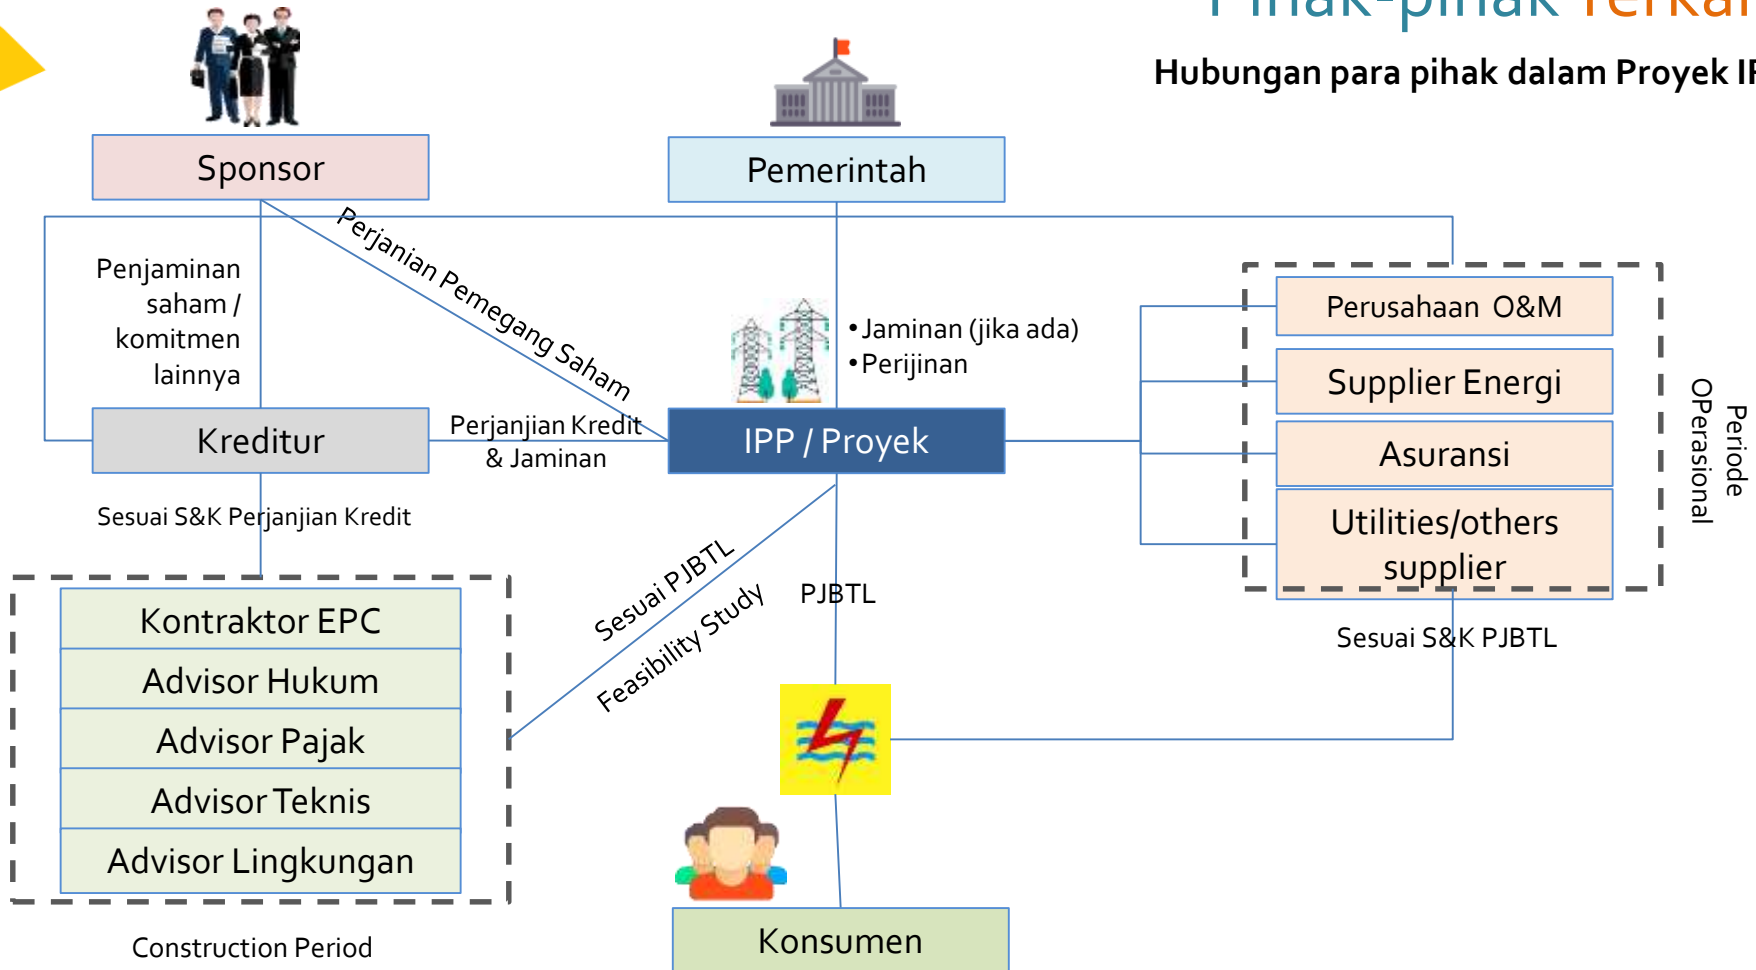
Pihak-pihak Terkai

Hubungan para pihak dalam Proyek IF

Sponsor

Pemerintah

Penjaminan saham / komitmen lainnya

Perjanjian Pemegang Saham

•Jaminan (jika ada)
•Perijinan

Perusahaan O&M

Supplier Energi

Asuransi

Utilities/others supplier

Periode OPerasional

Kreditur

Perjanjian Kredit & Jaminan

IPP / Proyek

Sesuai S&K Perjanjian Kredit

Sesuai PJBTL

Feasibility Study

PJBTL

Sesuai S&K PJBTL

Kontraktor EPC

Advisor Hukum

Advisor Pajak

Advisor Teknis

Advisor Lingkungan

Construction Period

Konsumen